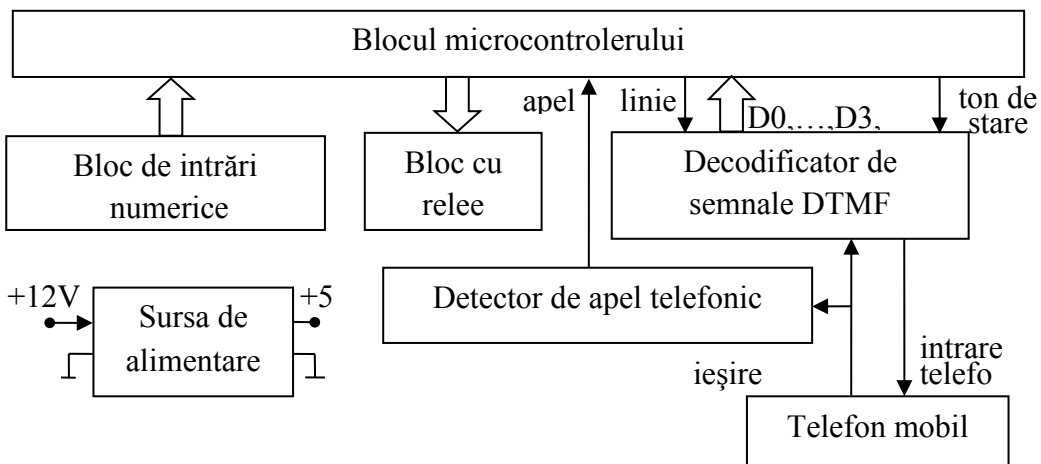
Blocul microcontrolerului

apel

linie

D0,…,D3,

ton de stare

Bloc de intrări numerice

Bloc cu relee

Decodificator de semnale DTMF

+12V

Sursa de alimentare

+5

Detector de apel telefonic

intrare telefo

ieşire

Telefon mobil